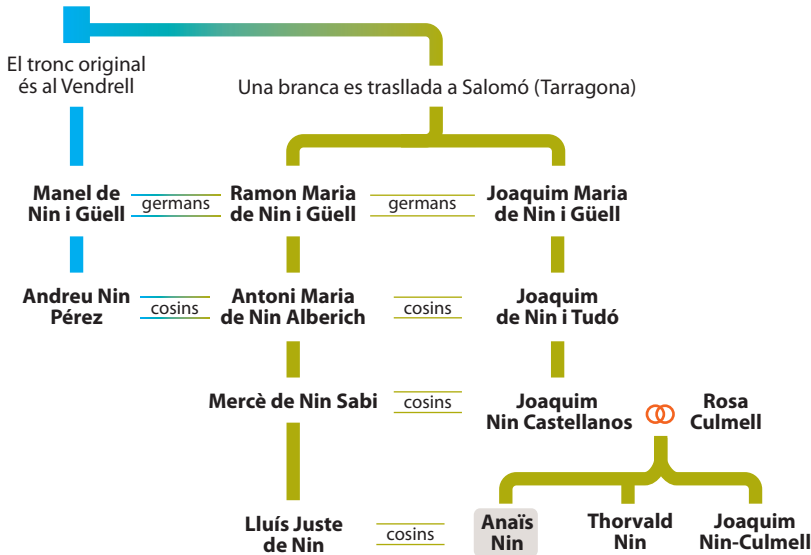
El tronc original és al Vendrell

Una branca es traslladà a Salomó (Tarragona)

Manel de Nin i Güell

germans

Ramon Maria de Nin i Güell

germans

Joaquim Maria de Nin i Güell

Andreu Nin Pérez

cosins

Antoni Maria de Nin Alberich

cosins

Joaquim de Nin i Tudó

Mercè de Nin Sabi

cosins

Joaquim Nin Castellanos

Rosa Culmell

Lluís Juste de Nin

cosins

Anaïs Nin

Thorvald Nin

Joaquim Nin-Culmell